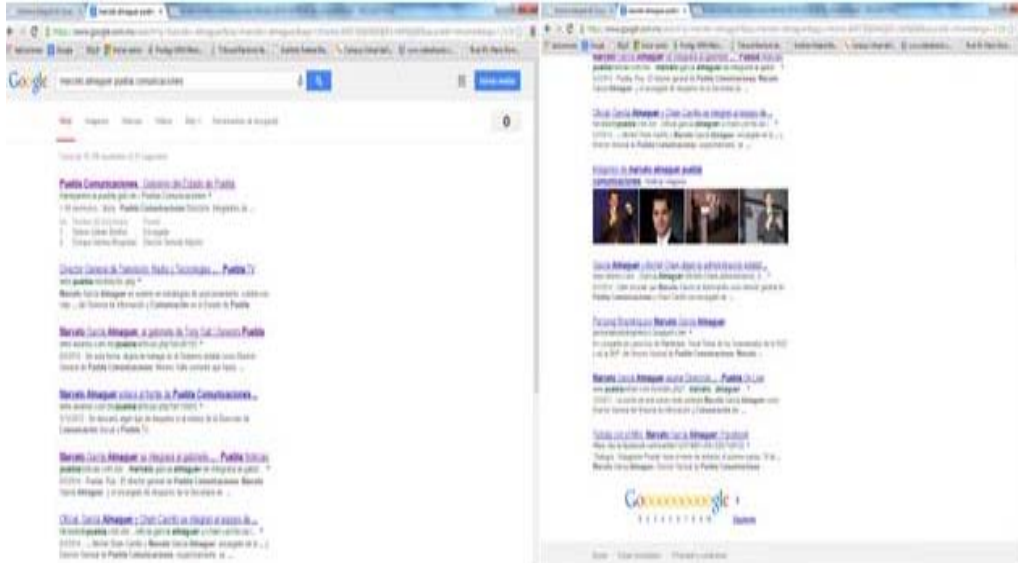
Google

marcelo almaguer puebla comunicaciones

Puebla Comunicaciones - Gobierno del Estado de Puebla

Director General de Televisión, Radio y Tecnologías ... Puebla TV

Marcelo García Almaguer, al gabinete de Tony Gali: Gerente Puebla

Marcelo Almaguer estará al frente de Puebla Comunicaciones ...

Marcelo García Almaguer se integrará al gabinete ... Puebla

Oficial: García Almaguer y Chain Carrillo se integran al equipo de ...

Oficial: García Almaguer y Chain Carrillo se integran al equipo de ...

Imágenes de marcelo almaguer puebla comunicaciones

García Almaguer y Michel Chain dejan la administración estatal ...

Personal Branding por Marcelo García Almaguer

Marcelo García Almaguer asume Dirección ... Puebla On Line

Todos con el Mtro. Marcelo García Almaguer | Facebook

Gooooooooooogle

1 2 3 4 5 6 7 8 9 10 Siguiente